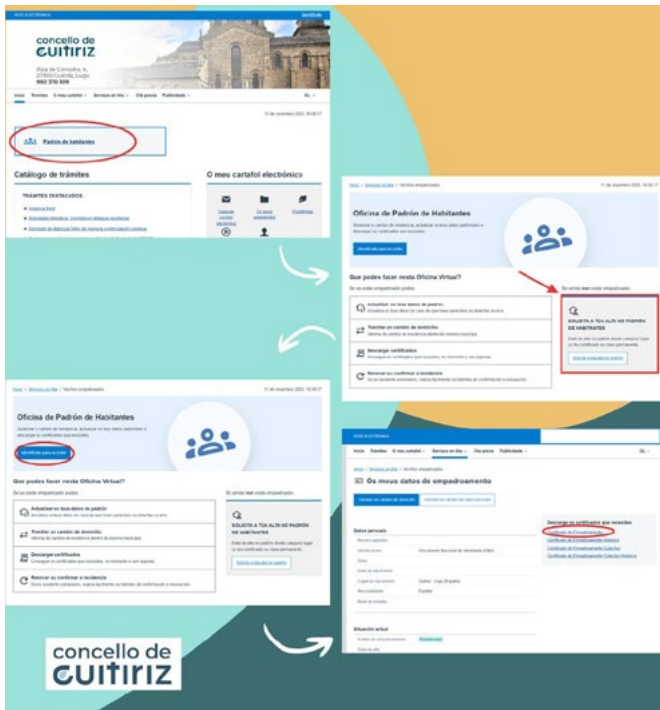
concello de CUITIRIZ

Inicio Trámites O meu cartafol Servizos en liña Ola praza Publicidade

11 de novembro 2025

Padrón de habitantes

Catálogo de trámites

TRÁMITES DESTACADOS

O meu cartafol electrónico

Oficina de Padrón de Habitantes

Identificarse para acceder

Que podes facer nesta Oficina Virtual?

Actualizar os teus datos de padrón

Tramitar un cambio de domicilio

Descargar certificados

Renovar ou confirmar a residencia

SOLICITA A TÚA ALTA NO PADRÓN DE HABITANTES

Oficina de Padrón de Habitantes

Identificarse para acceder

Que podes facer nesta Oficina Virtual?

Actualizar os teus datos de padrón

Tramitar un cambio de domicilio

Descargar certificados

Renovar ou confirmar a residencia

SOLICITA A TÚA ALTA NO PADRÓN DE HABITANTES

Os meus datos de empadroamento

Datos persoais

Situación actual

Descargar os certificados que necesites

Certificado de Empadroamento

Certificado de Empadroamento Histórico

Certificado de Empadroamento Colectivo

Certificado de Empadroamento Colectivo Histórico

concello de CUITIRIZ